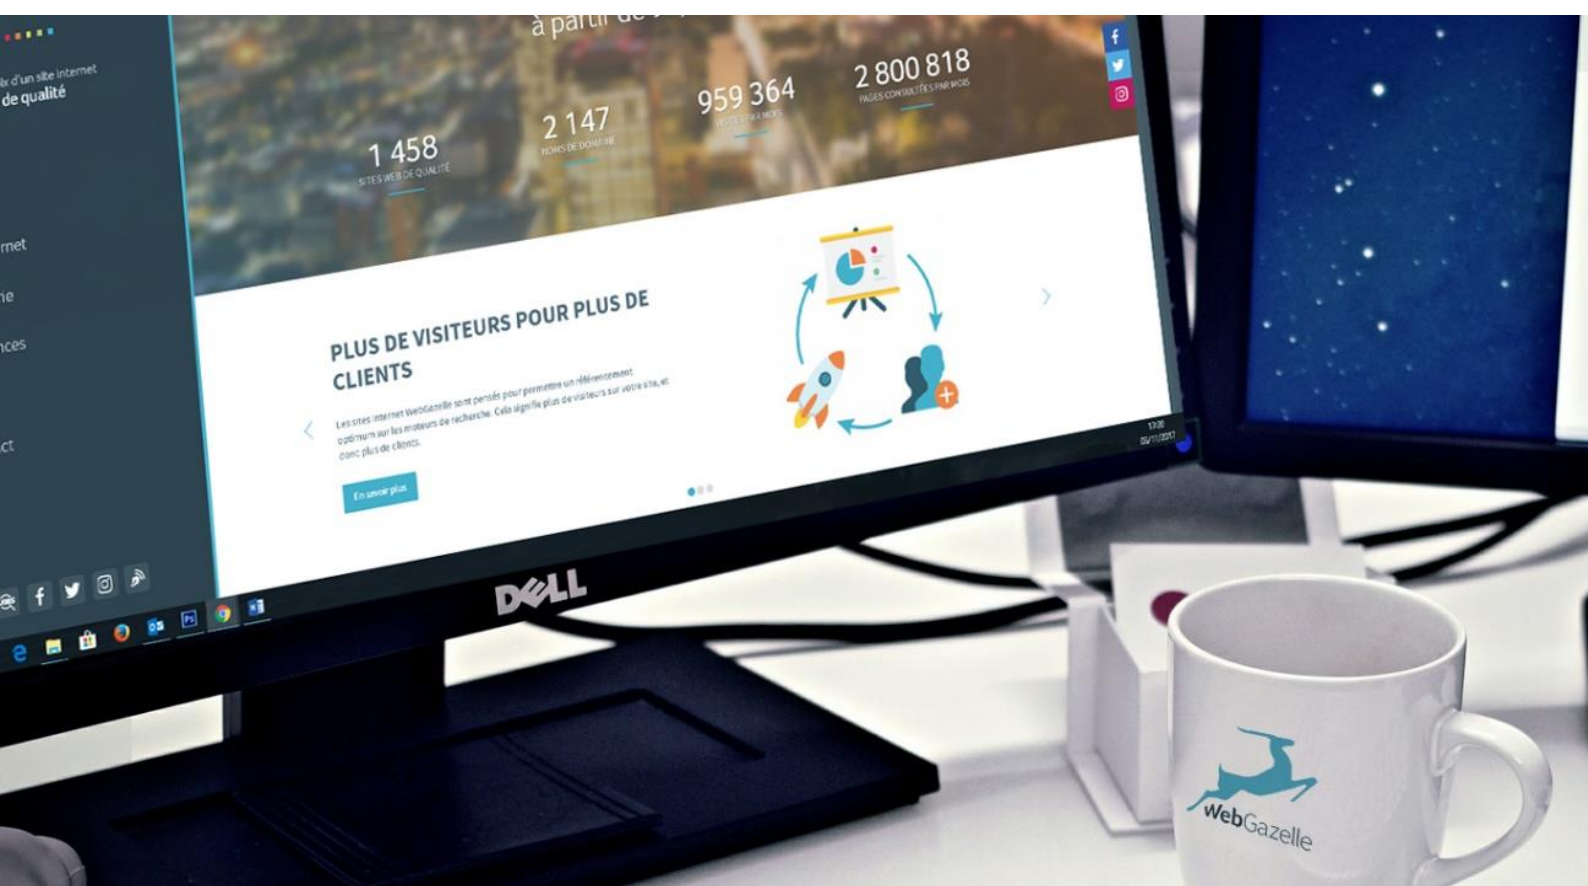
ix d'un site internet
de qualité

rnet
ne
nces
ct

à partir de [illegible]

1 458
SITES WEB DE QUALITÉ

2 147
NOMS DE DOMAINE

959 364
VISITES PAR MOIS

2 800 818
PAGES CONSULTÉES PAR MOIS

PLUS DE VISITEURS POUR PLUS DE CLIENTS

Les sites internet WebGazelle sont pensés pour permettre un référencement optimum sur les moteurs de recherche. Cela signifie plus de visiteurs sur votre site, et donc plus de clients.

En savoir plus

17:20
05/11/2017

DELL

WebGazelle